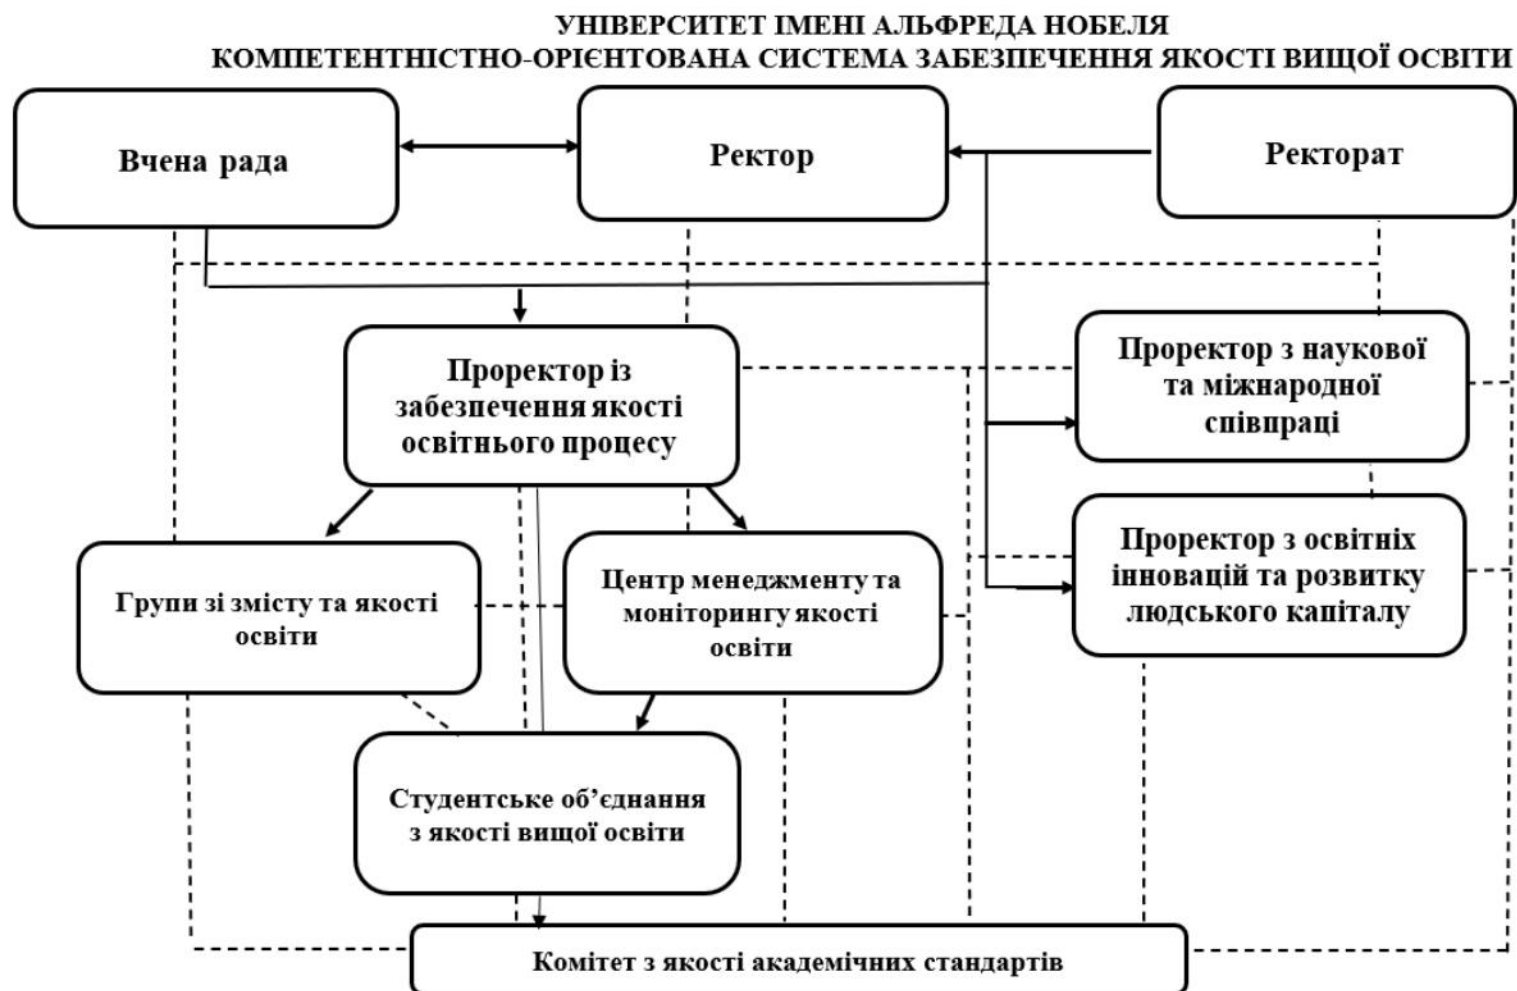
УНІВЕРСИТЕТ ІМЕНІ АЛЬФРЕДА НОБЕЛЯ
КОМПЕТЕНТНІСТНО-ОРІЄНТОВАНА СИСТЕМА ЗАБЕЗПЕЧЕННЯ ЯКОСТІ ВИЩОЇ ОСВІТИ

Вчена рада

Ректор

Ректорат

Проректор із забезпечення якості освітнього процесу

Проректор з наукової та міжнародної співпраці

Проректор з освітніх інновацій та розвитку людського капіталу

Групи зі змісту та якості освіти

Центр менеджменту та моніторингу якості освіти

Студентське об'єднання з якості вищої освіти

Комітет з якості академічних стандартів